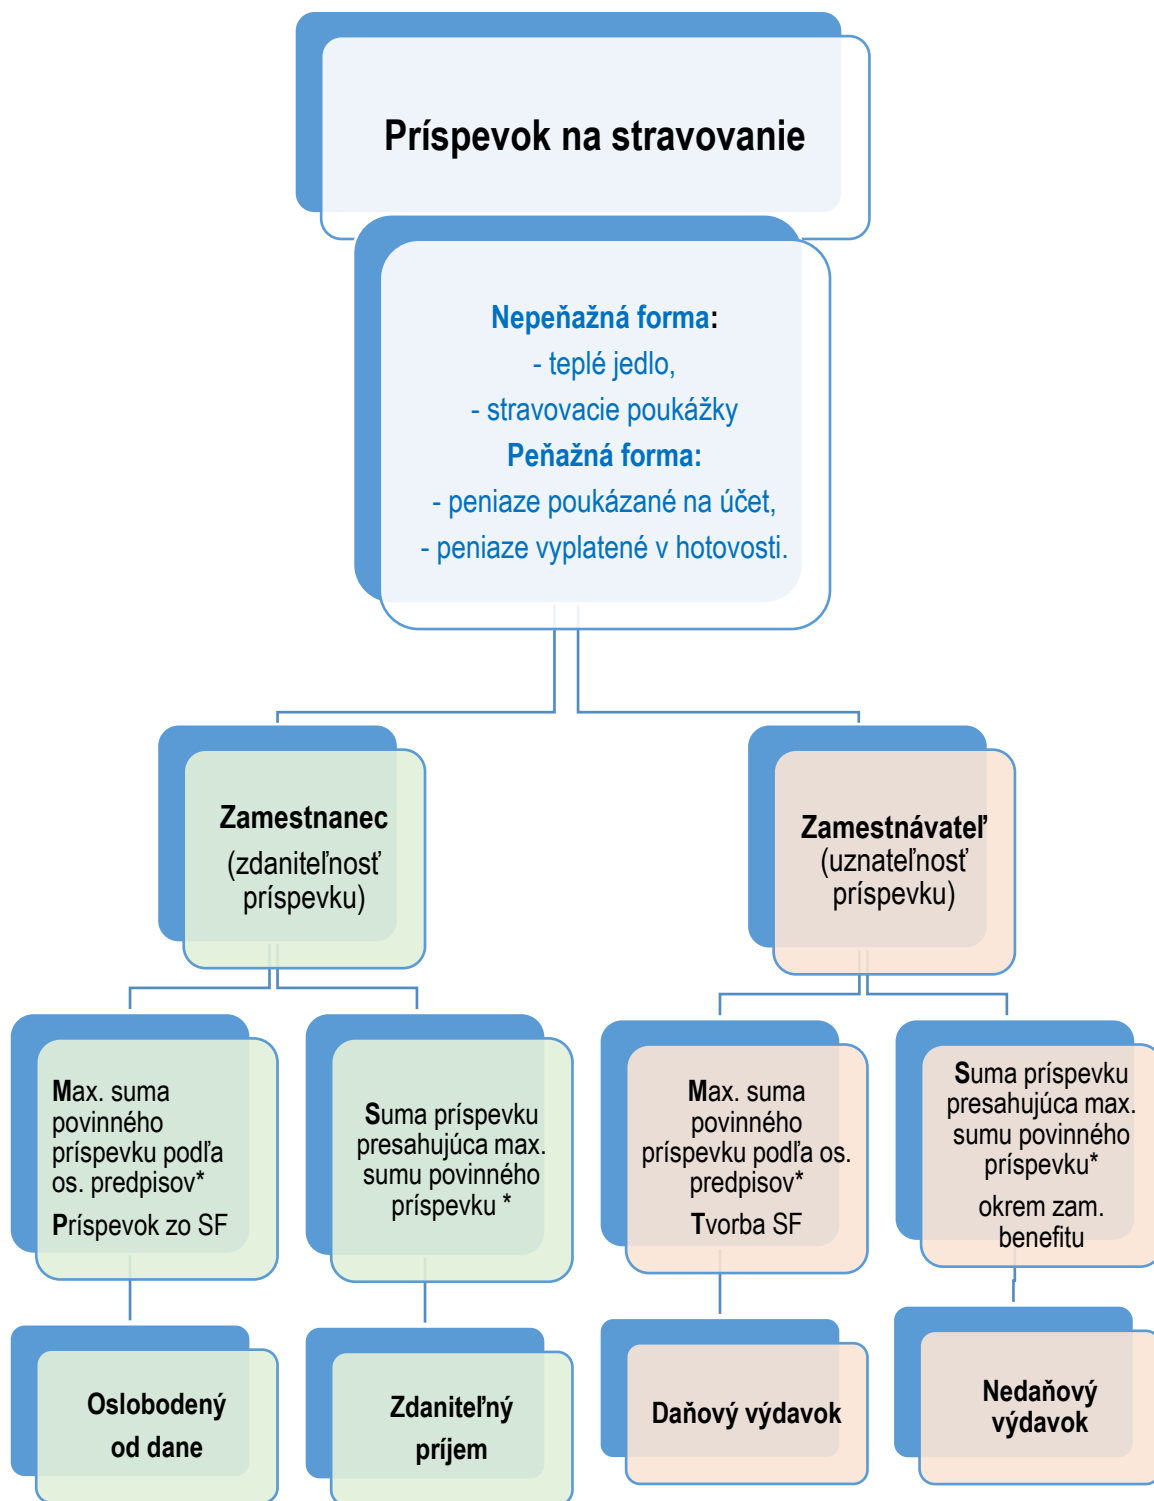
Príspevok na stravovanie

Nepeňažná forma:
- teplé jedlo,
- stravovacie poukážky
Peňažná forma:
- peniaze poukázané na účet,
- peniaze vyplatené v hotovosti.

Zamestnanec
(zdaniteľnosť príspevku)

Zamestnávateľ
(uznateľnosť príspevku)

Max. suma povinného príspevku podľa os. predpisov*
Príspevok zo SF

Suma príspevku presahujúca max. sumu povinného príspevku *

Max. suma povinného príspevku podľa os. predpisov*
Tvorba SF

Suma príspevku presahujúca max. sumu povinného príspevku*
okrem zam. benefitu

Oslobodený od dane

Zdaniteľný príjem

Daňový výdavok

Nedaňový výdavok